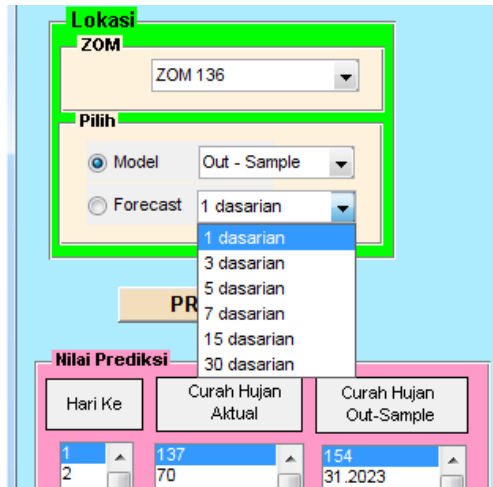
Lokasi

ZOM

ZOM 136

Pilih

Model

Out - Sample

Forecast

1 dasarian

1 dasarian
3 dasarian
5 dasarian
7 dasarian
15 dasarian
30 dasarian

PR

Nilai Prediksi

Hari Ke

Curah Hujan Aktual

Curah Hujan Out-Sample

1
2

137
70

154
31.2023